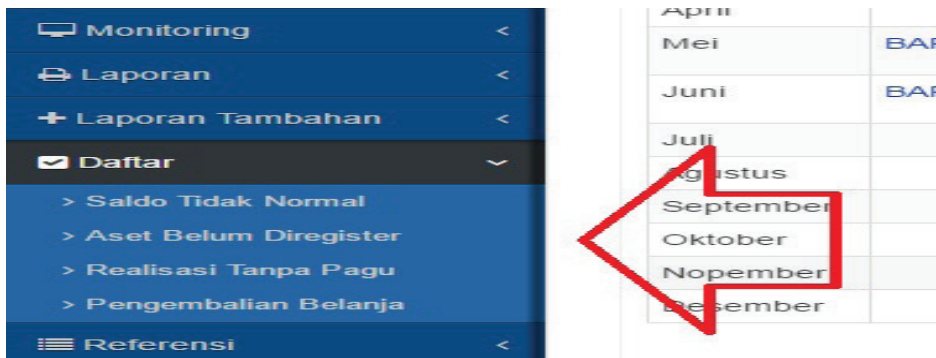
Monitoring <
Laporan <
+ Laporan Tambahan <
Daftar
> Saldo Tidak Normal
> Aset Belum Diregister
> Realisasi Tanpa Pagu
> Pengembalian Belanja
Referensi <

| April | |
|---|---|
| Mei | BA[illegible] |
| Juni | BA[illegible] |
| Juli | |
| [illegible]ustus | |
| September | |
| Oktober | |
| Nopember | |
| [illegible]esember | |